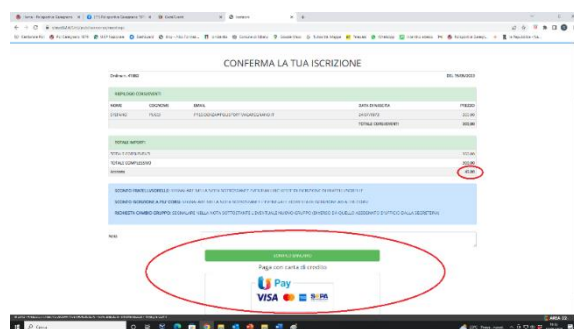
CONFERMA LA TUA ISCRIZIONE

Ordine n. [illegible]

RIEPILOGO CONSUNTIVO

| NOME | COGNOME | EMAIL | DATA DI NASCITA | PREZZO |
|---|---|---|---|---|
| STEFANO | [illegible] | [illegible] | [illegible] | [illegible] |
| | | | TOTALE COMPLESSIVO | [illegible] |

TOTALE IMPORTI

TOTALE COMPLESSIVO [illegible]

SCONTO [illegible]

SCONTO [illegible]

RICHIESTA CAMBIO GRUPPO: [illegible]

Note

Paga con carta di credito

U Pay

VISA SEPA